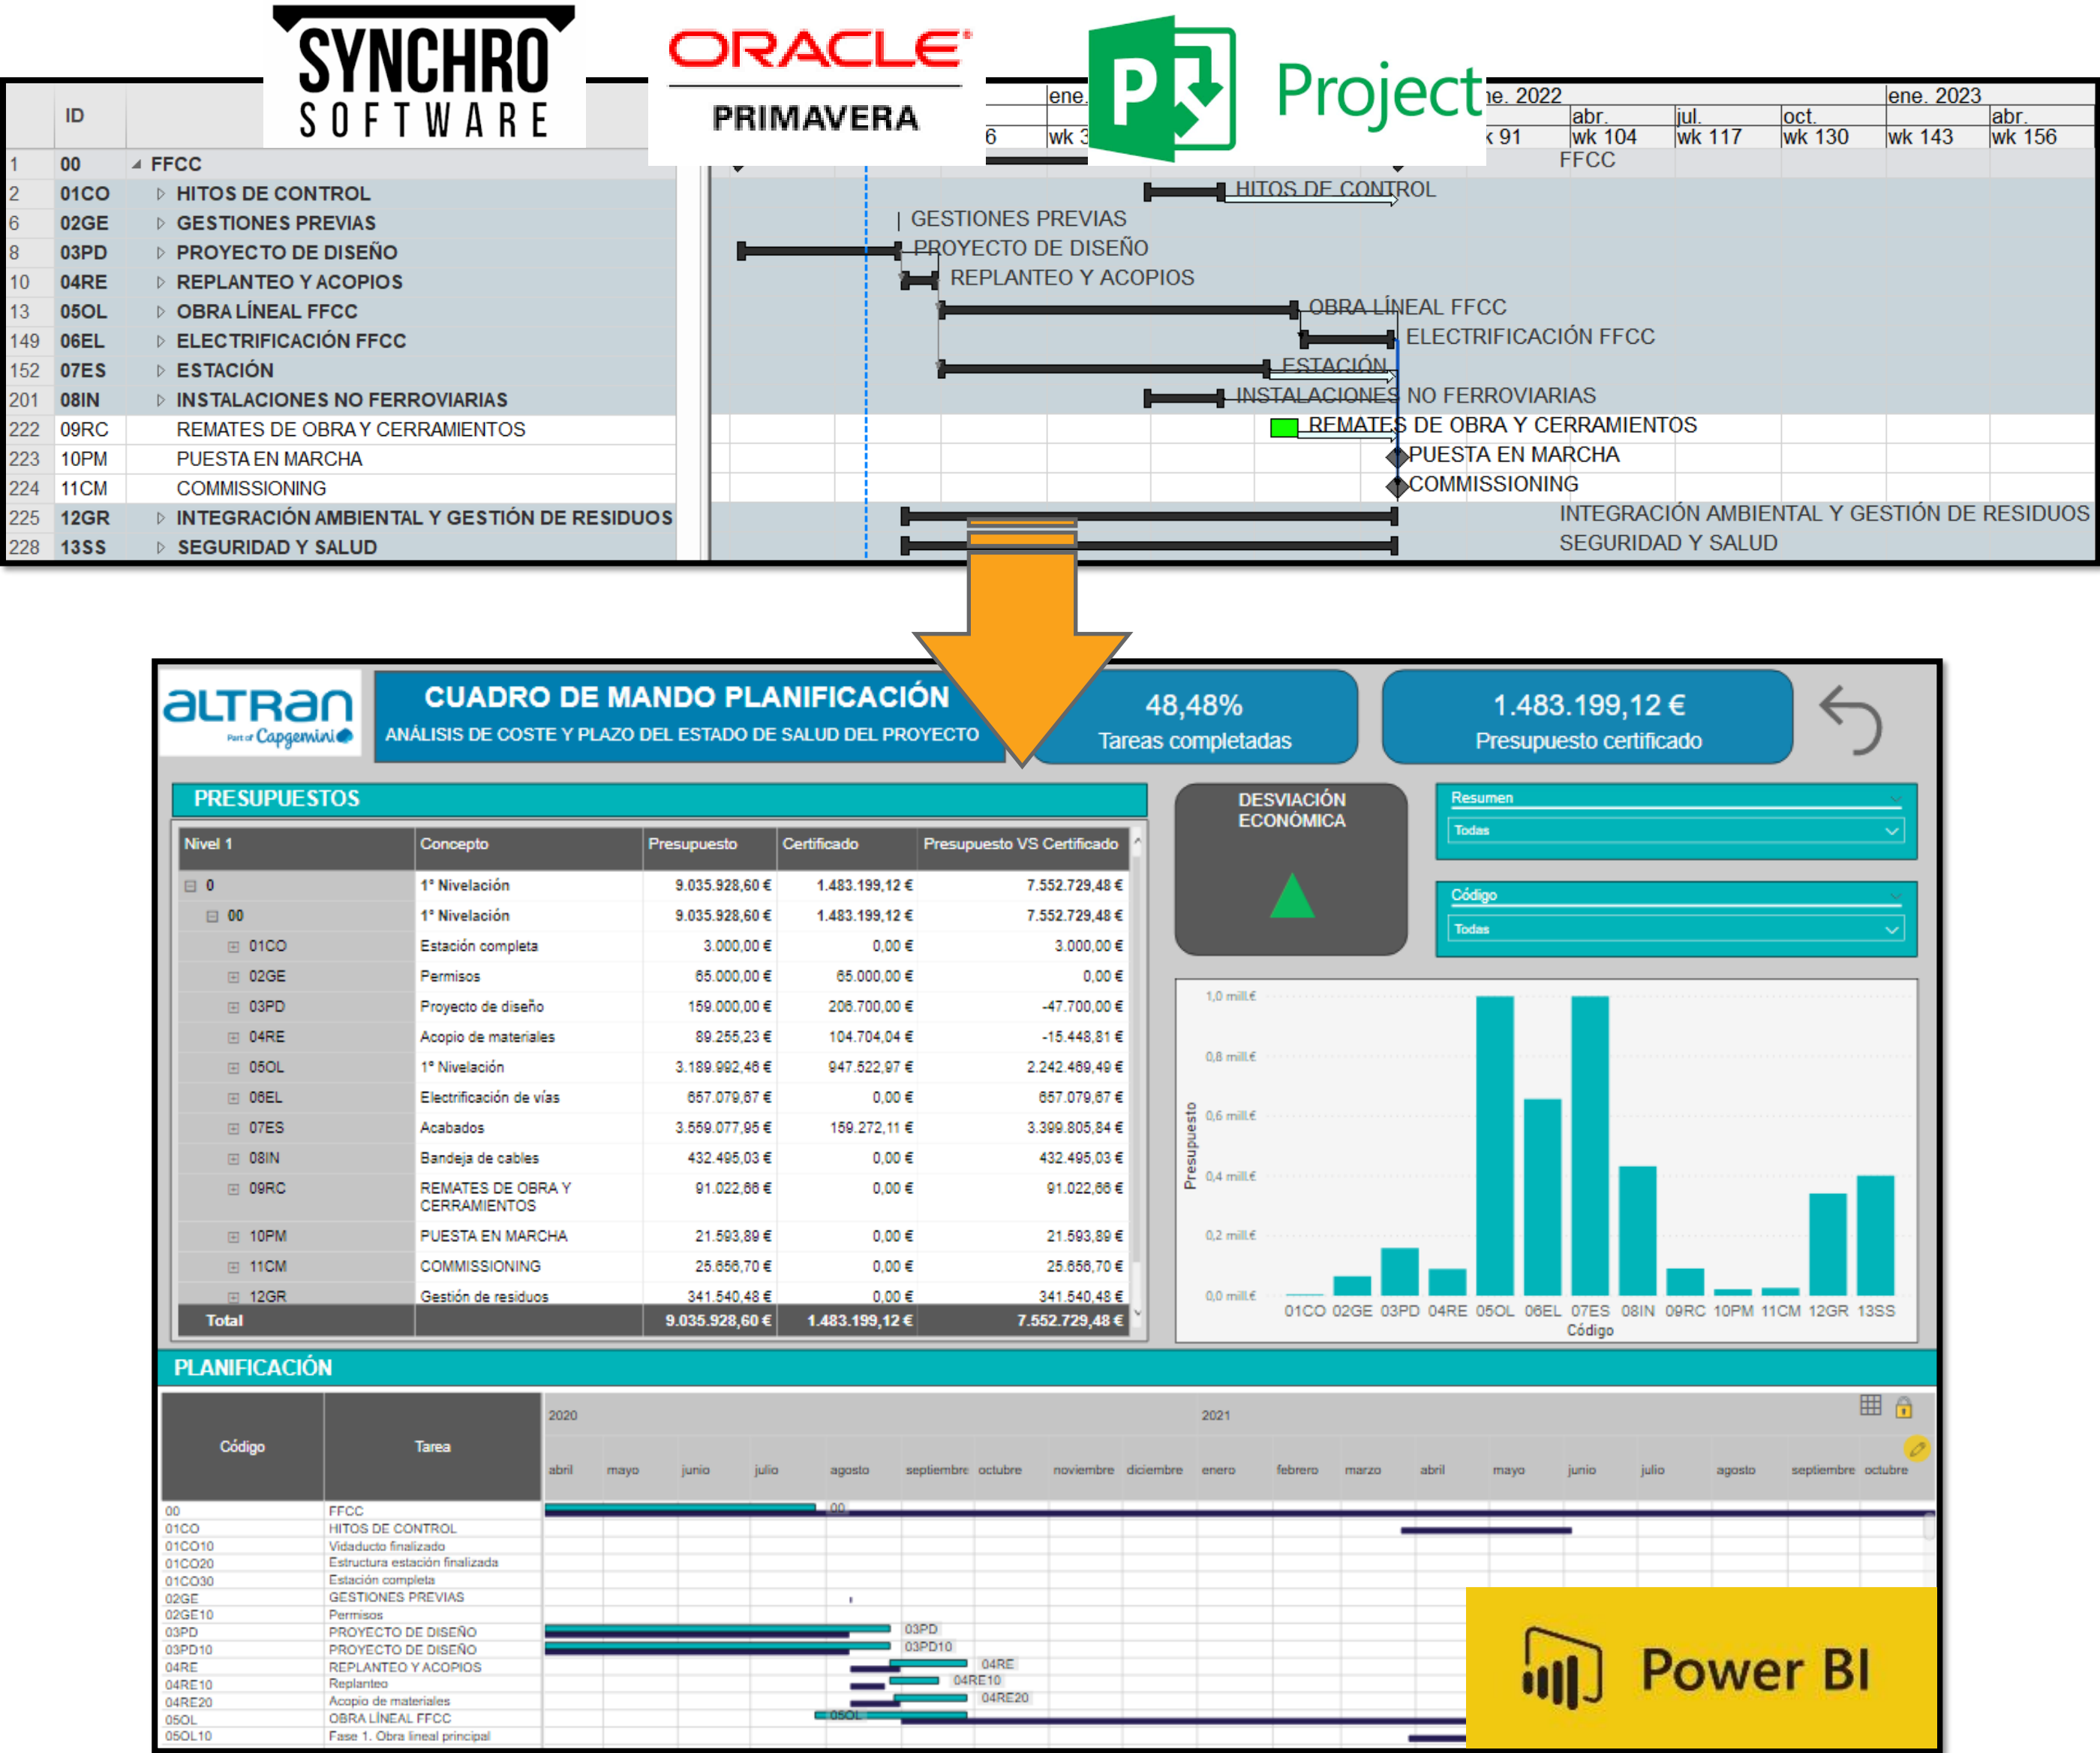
SYNCHRO SOFTWARE

ORACLE PRIMAVERA

Project

| | ID | |
|---|---|---|
| 1 | 00 | FFCC |
| 2 | 01CO | HITOS DE CONTROL |
| 6 | 02GE | GESTIONES PREVIAS |
| 8 | 03PD | PROYECTO DE DISEÑO |
| 10 | 04RE | REPLANTEO Y ACOPIOS |
| 13 | 05OL | OBRA LÍNEAL FFCC |
| 149 | 06EL | ELECTRIFICACIÓN FFCC |
| 152 | 07ES | ESTACIÓN |
| 201 | 08IN | INSTALACIONES NO FERROVIARIAS |
| 222 | 09RC | REMATES DE OBRA Y CERRAMIENTOS |
| 223 | 10PM | PUESTA EN MARCHA |
| 224 | 11CM | COMMISSIONING |
| 225 | 12GR | INTEGRACIÓN AMBIENTAL Y GESTIÓN DE RESIDUOS |
| 228 | 13SS | SEGURIDAD Y SALUD |

ene. 6 wk 3 ne. 2022 k 91 abr. wk 104 jul. wk 117 oct. wk 130 ene. 2023 wk 143 abr. wk 156

FFCC
HITOS DE CONTROL
GESTIONES PREVIAS
PROYECTO DE DISEÑO
REPLANTEO Y ACOPIOS
OBRA LÍNEAL FFCC
ELECTRIFICACIÓN FFCC
ESTACIÓN
INSTALACIONES NO FERROVIARIAS
REMATES DE OBRA Y CERRAMIENTOS
PUESTA EN MARCHA
COMMISSIONING
INTEGRACIÓN AMBIENTAL Y GESTIÓN DE RESIDUOS
SEGURIDAD Y SALUD

altran Part of Capgemini

CUADRO DE MANDO PLANIFICACIÓN
ANÁLISIS DE COSTE Y PLAZO DEL ESTADO DE SALUD DEL PROYECTO

48,48%
Tareas completadas

1.483.199,12 €
Presupuesto certificado

PRESUPUESTOS

| Nivel 1 | Concepto | Presupuesto | Certificado | Presupuesto VS Certificado |
|---|---|---|---|---|
| 0 | 1° Nivelación | 9.035.928,60 € | 1.483.199,12 € | 7.552.729,48 € |
| 00 | 1° Nivelación | 9.035.928,60 € | 1.483.199,12 € | 7.552.729,48 € |
| 01CO | Estación completa | 3.000,00 € | 0,00 € | 3.000,00 € |
| 02GE | Permisos | 65.000,00 € | 65.000,00 € | 0,00 € |
| 03PD | Proyecto de diseño | 159.000,00 € | 206.700,00 € | -47.700,00 € |
| 04RE | Acopio de materiales | 89.255,23 € | 104.704,04 € | -15.448,81 € |
| 05OL | 1° Nivelación | 3.189.992,46 € | 947.522,97 € | 2.242.469,49 € |
| 06EL | Electrificación de vías | 657.079,67 € | 0,00 € | 657.079,67 € |
| 07ES | Acabados | 3.559.077,95 € | 159.272,11 € | 3.399.805,84 € |
| 08IN | Bandeja de cables | 432.495,03 € | 0,00 € | 432.495,03 € |
| 09RC | REMATES DE OBRA Y CERRAMIENTOS | 91.022,66 € | 0,00 € | 91.022,66 € |
| 10PM | PUESTA EN MARCHA | 21.593,89 € | 0,00 € | 21.593,89 € |
| 11CM | COMMISSIONING | 25.656,70 € | 0,00 € | 25.656,70 € |
| 12GR | Gestión de residuos | 341.540,48 € | 0,00 € | 341.540,48 € |
| Total | | 9.035.928,60 € | 1.483.199,12 € | 7.552.729,48 € |

DESVIACIÓN ECONÓMICA

Resumen
Todas
Código
Todas

1,0 mill.€
0,8 mill.€
0,6 mill.€
0,4 mill.€
0,2 mill.€
0,0 mill.€
Presupuesto
01CO 02GE 03PD 04RE 05OL 06EL 07ES 08IN 09RC 10PM 11CM 12GR 13SS
Código

PLANIFICACIÓN

| Código | Tarea |
|---|---|
| 00 | FFCC |
| 01CO | HITOS DE CONTROL |
| 01CO10 | Viaducto finalizado |
| 01CO20 | Estructura estación finalizada |
| 01CO30 | Estación completa |
| 02GE | GESTIONES PREVIAS |
| 02GE10 | Permisos |
| 03PD | PROYECTO DE DISEÑO |
| 03PD10 | PROYECTO DE DISEÑO |
| 04RE | REPLANTEO Y ACOPIOS |
| 04RE10 | Replanteo |
| 04RE20 | Acopio de materiales |
| 05OL | OBRA LÍNEAL FFCC |
| 05OL10 | Fase 1. Obra lineal principal |

2020 2021
abril mayo junio julio agosto septiembre octubre noviembre diciembre enero febrero marzo abril mayo junio julio agosto septiembre octubre

00 03PD 03PD10 04RE 04RE10 04RE20 05OL

Power BI